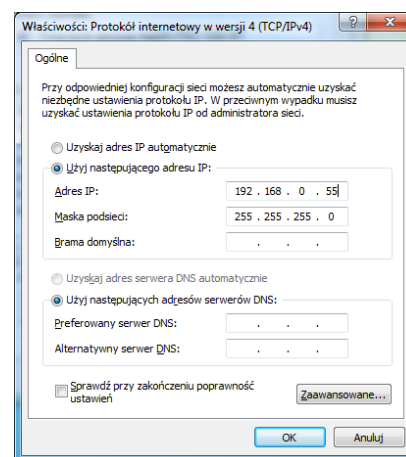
Właściwości: Protokół internetowy w wersji 4 (TCP/IPv4)

?
X

Ogólne

Przy odpowiedniej konfiguracji sieci możesz automatycznie uzyskać niezbędne ustawienia protokołu IP. W przeciwnym wypadku musisz uzyskać ustawienia protokołu IP od administratora sieci.

Uzyskaj adres IP automatycznie

Użyj następującego adresu IP:

Adres IP: 192 . 168 . 0 . 55

Maska podsieci: 255 . 255 . 255 . 0

Brama domyślna: . . .

Uzyskaj adres serwera DNS automatycznie

Użyj następujących adresów serwerów DNS:

Preferowany serwer DNS: . . .

Alternatywny serwer DNS: . . .

Sprawdź przy zakończeniu poprawność ustawień

Zaawansowane...

OK

Anuluj